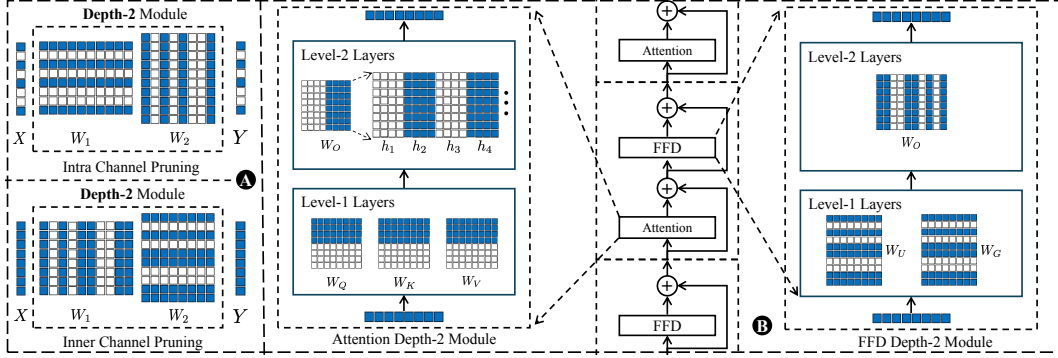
**Depth-2** Module

$X$ $W_1$ $W_2$ $Y$

Intra Channel Pruning

A

**Depth-2** Module

$X$ $W_1$ $W_2$ $Y$

Inner Channel Pruning

Level-2 Layers

$W_O$ $h_1$ $h_2$ $h_3$ $h_4$

Level-1 Layers

$W_Q$ $W_K$ $W_V$

Attention Depth-2 Module

Attention

FFD

Attention

FFD

B

Level-2 Layers

$W_O$

Level-1 Layers

$W_U$ $W_G$

FFD Depth-2 Module